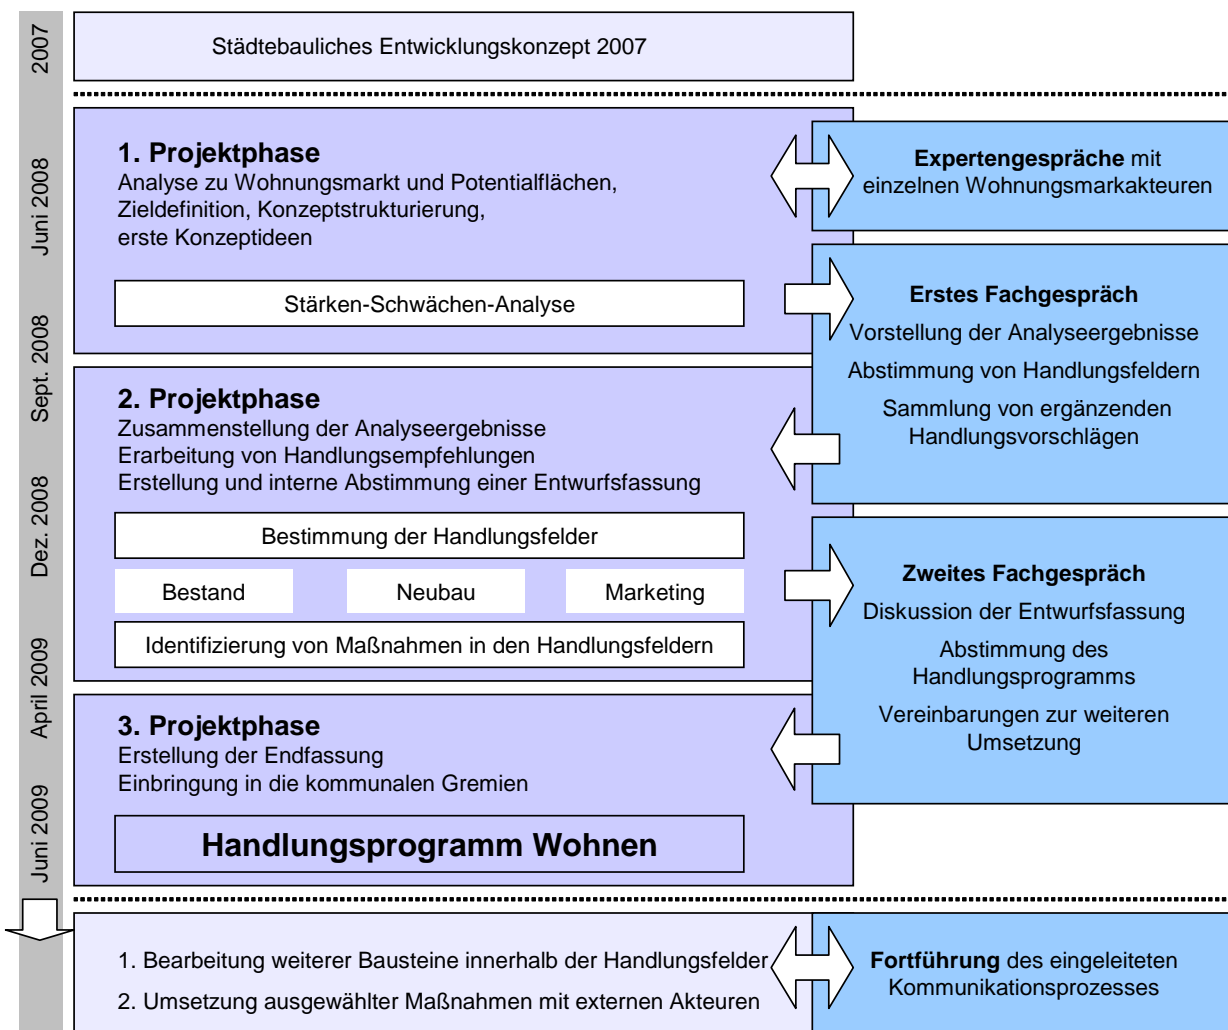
2007

Städtebauliches Entwicklungskonzept 2007

Juni 2008

1. Projektphase
Analyse zu Wohnungsmarkt und Potentialflächen, Zieldefinition, Konzeptstrukturierung, erste Konzeptideen

Stärken-Schwächen-Analyse

Expertengespräche mit einzelnen Wohnungsmarkakteuren

Erstes Fachgespräch
Vorstellung der Analyseergebnisse
Abstimmung von Handlungsfeldern
Sammlung von ergänzenden Handlungsvorschlägen

Sept. 2008

2. Projektphase
Zusammenstellung der Analyseergebnisse
Erarbeitung von Handlungsempfehlungen
Erstellung und interne Abstimmung einer Entwurfsfassung

Dez. 2008

Bestimmung der Handlungsfelder

| Bestand | Neubau | Marketing |
|---|---|---|

Identifizierung von Maßnahmen in den Handlungsfeldern

Zweites Fachgespräch
Diskussion der Entwurfsfassung
Abstimmung des Handlungsprogramms
Vereinbarungen zur weiteren Umsetzung

April 2009

3. Projektphase
Erstellung der Endfassung
Einbringung in die kommunalen Gremien

Handlungsprogramm Wohnen

Juni 2009

1. Bearbeitung weiterer Bausteine innerhalb der Handlungsfelder
2. Umsetzung ausgewählter Maßnahmen mit externen Akteuren

Fortführung des eingeleiteten Kommunikationsprozesses